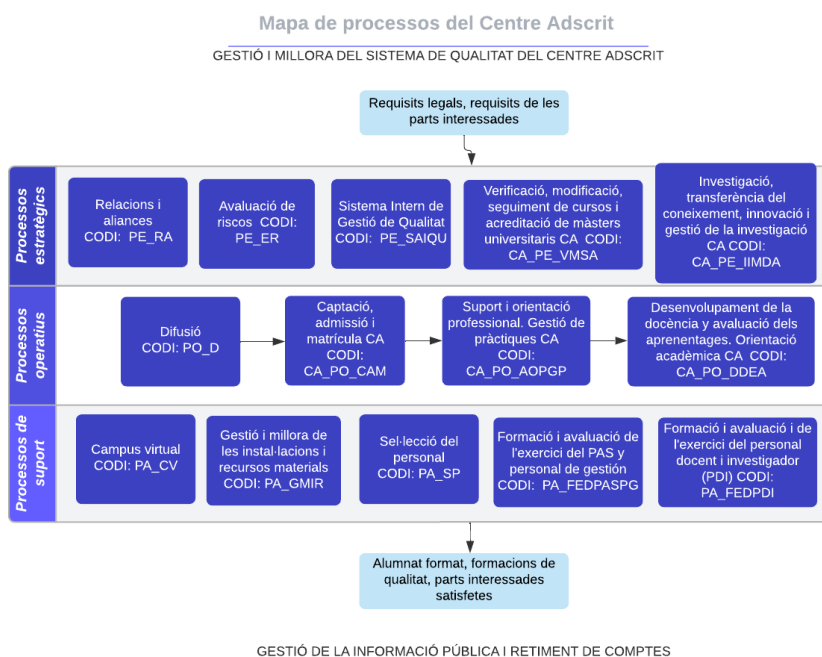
Mapa de processos del Centre Adscrit

GESTIÓ I MILLORA DEL SISTEMA DE QUALITAT DEL CENTRE ADSCRIT

Requisits legals, requisits de les parts interessades

Processos estratègics

Relacions i aliances CODI: PE_RA

Avaluació de riscos CODI: PE_ER

Sistema Intern de Gestió de Qualitat CODI: PE_SAIQU

Verificació, modificació, seguiment de cursos i acreditació de màsters universitaris CA CODI: CA_PE_VMSA

Investigació, transferència del coneixement, innovació i gestió de la investigació CA CODI: CA_PE_IIMDA

Processos operatius

Difusió CODI: PO_D

Captació, admissió i matrícula CA CODI: CA_PO_CAM

Suport i orientació professional. Gestió de pràctiques CA CODI: CA_PO_AOPGP

Desenvolupament de la docència y avaluació dels aprenentages. Orientació acadèmica CA CODI: CA_PO_DDEA

Processos de suport

Campus virtual CODI: PA_CV

Gestió i millora de les instal·lacions i recursos materials CODI: PA_GMIR

Sel·lecció del personal CODI: PA_SP

Formació i avaluació de l'exercici del PAS y personal de gestión CODI: PA_FEDPASPG

Formació i avaluació i de l'exercici del personal docent i investigador (PDI) CODI: PA_FEDPDI

Alumnat format, formacions de qualitat, parts interessades satisfetes

GESTIÓ DE LA INFORMACIÓ PÚBLICA I RETIMENT DE COMPTES